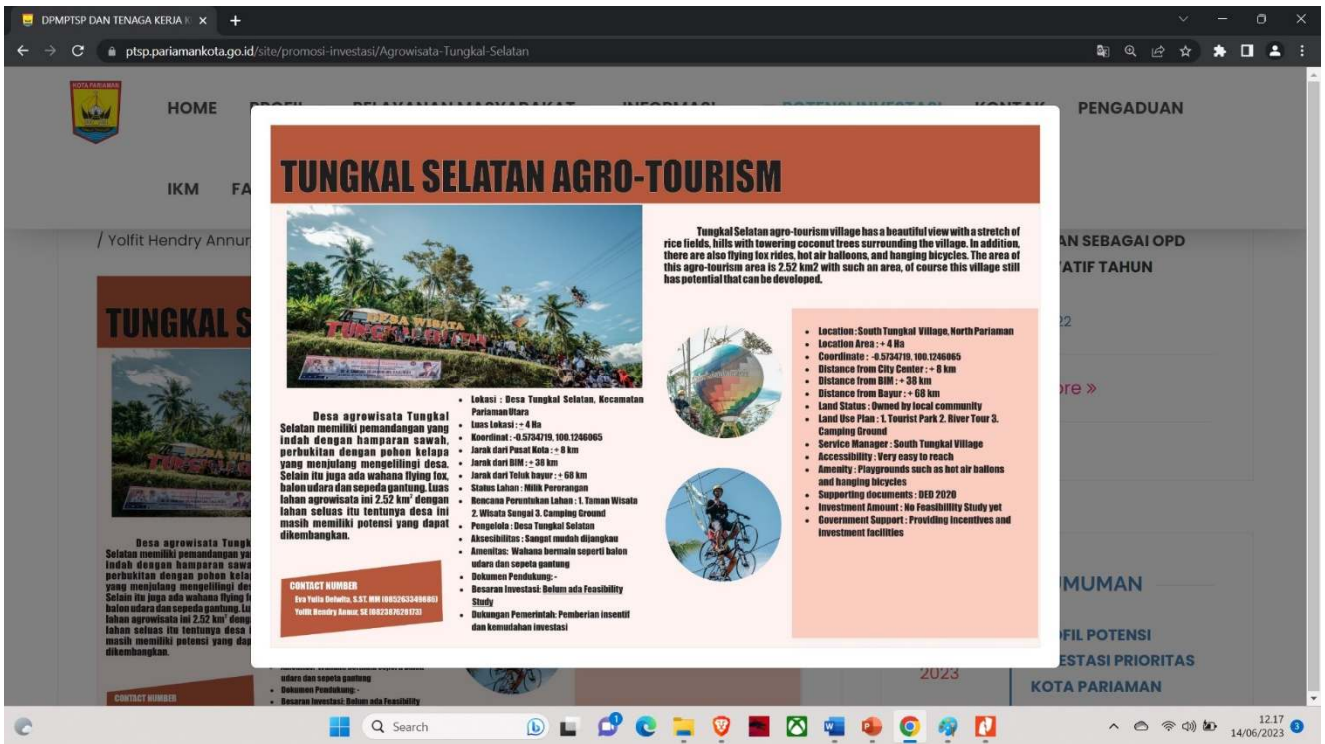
DPMPTSP DAN TENAGA KERJA K ×

ptsp.pariamankota.go.id/site/promosi-investasi/Agrowisata-Tungkal-Selatan

HOME PROFIL PELAYANAN MASYARAKAT INFORMASI POTENSI INVESTASI KONTAK PENGADUAN

IKM FA

/ Yolfit Hendry Annur

TUNGKAL S

AN SEBAGAI OPD
ATIF TAHUN

22

re »

MUMAN

FIL POTENSI
ESTASI PRIORITAS
KOTA PARIAMAN

2023

TUNGKAL SELATAN AGRO-TOURISM

DESA WISATA TUNGKAL SELATAN

Tungkal Selatan agro-tourism village has a beautiful view with a stretch of rice fields, hills with towering coconut trees surrounding the village. In addition, there are also flying fox rides, hot air balloons, and hanging bicycles. The area of this agro-tourism area is 2.52 km2 with such an area, of course this village still has potential that can be developed.

Desa agrowisata Tungkal Selatan memiliki pemandangan yang indah dengan hamparan sawah, perbukitan dengan pohon kelapa yang menjulang mengelilingi desa. Selain itu juga ada wahana flying fox, balon udara dan sepeda gantung. Luas lahan agrowisata ini 2.52 km² dengan lahan seluas itu tentunya desa ini masih memiliki potensi yang dapat dikembangkan.

- Lokasi : Desa Tungkal Selatan, Kecamatan Pariaman Utara
- Luas Lokasi : ± 4 Ha
- Koordinat : -0.5734719, 100.1246065
- Jarak dari Pusat Kota : ± 8 km
- Jarak dari BIM : ± 38 km
- Jarak dari Teluk bayur : ± 68 km
- Status Lahan : Milik Perorangan
- Rencana Peruntukan Lahan : 1. Taman Wisata 2. Wisata Sungai 3. Camping Ground
- Pengelola : Desa Tungkal Selatan
- Aksesibilitas : Sangat mudah dijangkau
- Amenitas: Wahana bermain seperti balon udara dan sepeda gantung
- Dokumen Pendukung: -
- Besaran Investasi: Belum ada Feasibility Study
- Dukungan Pemerintah: Pemberian insentif dan kemudahan investasi

- Location : South Tungkal Village, North Pariaman
- Location Area : ± 4 Ha
- Coordinate : -0.5734719, 100.1246065
- Distance from City Center : ± 8 km
- Distance from BIM : ± 38 km
- Distance from Bayur : ± 68 km
- Land Status : Owned by local community
- Land Use Plan : 1. Tourist Park 2. River Tour 3. Camping Ground
- Service Manager : South Tungkal Village
- Accessibility : Very easy to reach
- Amenity : Playgrounds such as hot air ballons and hanging bicycles
- Supporting documents : DED 2020
- Investment Amount : No Feasibility Study yet
- Government Support : Providing incentives and investment facilities

CONTACT NUMBER
Eva Yulia Delwita, S.ST, MM (085263349085)
Yolfit Hendry Annur, SE (082387620173)

CONTACT NUMBER

Search

12.17
14/06/2023